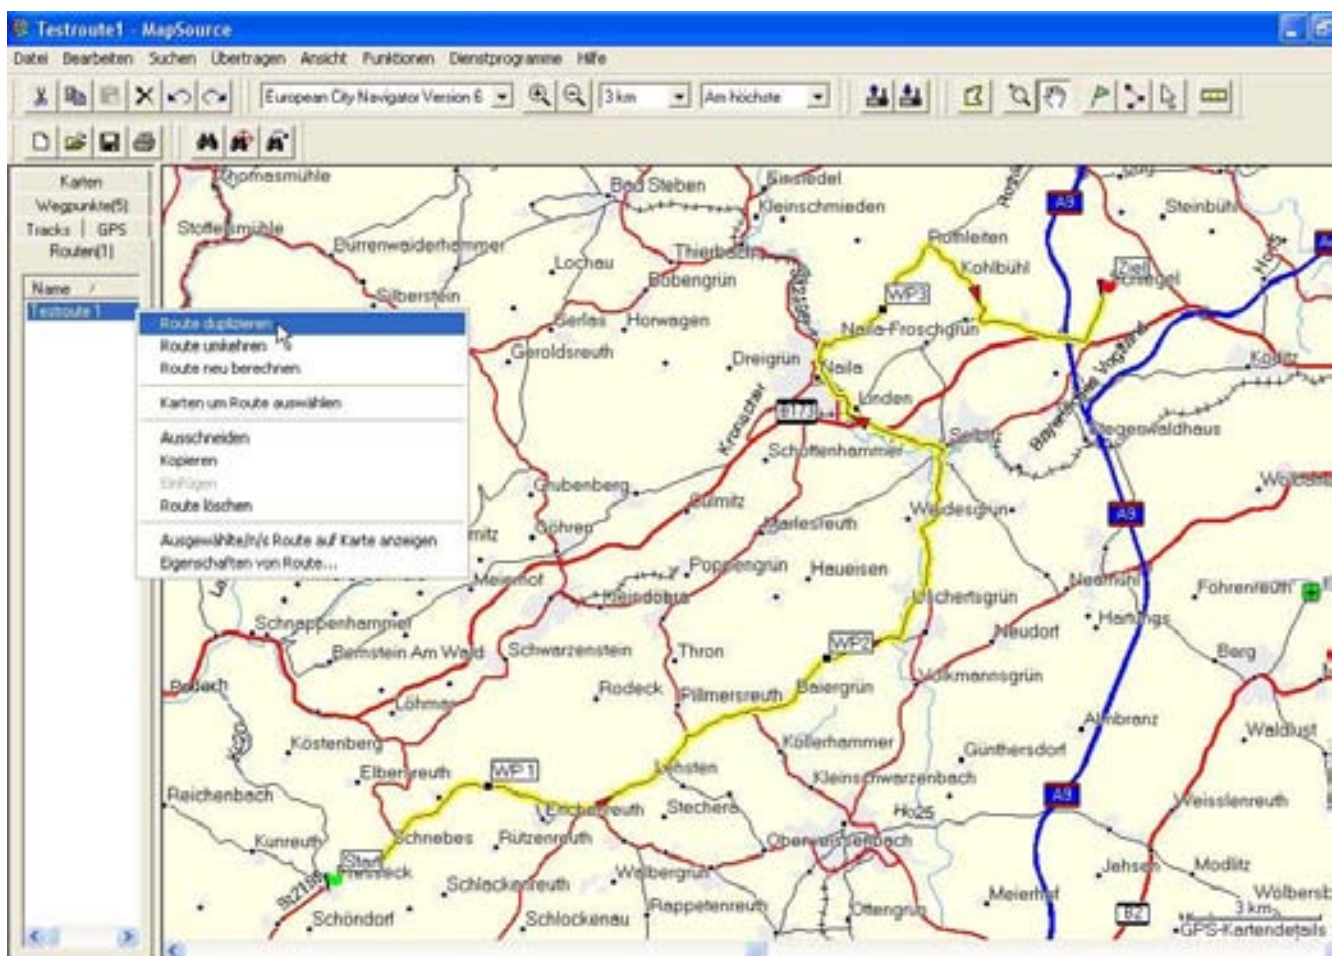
Testroute1 - MapSource

Datei Bearbeiten Suchen Übertragen Ansicht Funktionen Dienstprogramme Hilfe

European City Navigator Version 6
3 km
Am Nächste

Karten
Wegpunkte(5)
Tracks | GPS
Routen(1)

Name
Testroute 1

Route duplizieren
Route umkehren
Route neu berechnen
Karten um Route auswählen
Ausschneiden
Kopieren
Einfügen
Route löschen
Ausgewählte(n/s) Route auf Karte anzeigen
Eigenschaften von Route...

Thomasmühle
Stoffelsmühle
Dürrenwaiderhammer
Silberstein
Lochau
Bad Steben
Sieglitz
Kleinschmieden
Thierbach
Bobengrün
Serlas
Horwagen
Geroldsreuth
Dreigrün
Naila
Naila-Froschgrün
Rothleiten
Kohlbühl
WP3
Ziel
Schwegel
Steinbühl
A9
Bayerische Vogtland
Lindenl
Selbitz
Hegenwaldhaus
Köditz
B173
Schottenhammer
Kronacher
Grubenberg
Culmitz
Göhren
Marlesreuth
Wüstenselbitz
Weidesgrün
Poppengrün
Heuelsen
Meierhof
Reitzenstein
Issigau
Lichtenberg
Schnappenhammer
Bernstein Am Wald
Schwarzenstein
Thron
WP2
Döbra
Neuhof
Harlings
Fohrenreuth
Neudorf
Berg
Volkmannsgrün
Bodeck
Rodeck
Löhmar
Pillmersreuth
Baiergrün
Kostenberg
Elbersreuth
WP1
Kollerhammer
Günthersdorf
Ahornbrand
Waldlust
Reichenbach
Hesten
Kleinschwarzenbach
Erlichshreuth
Stechera
Ho25
Weisslenreuth
Kunreuth
Schnebes
Rützenreuth
Oberweissenbach
Start
Presseck
Schlackenreuth
Walbergrün
Jehsen
Modlitz
St2195
Schöndorf
Schlockenau
Rappetenreuth
Ottengrün
Meierhof
B2
Wölbersbach
3 km
GPS-Kartendetails